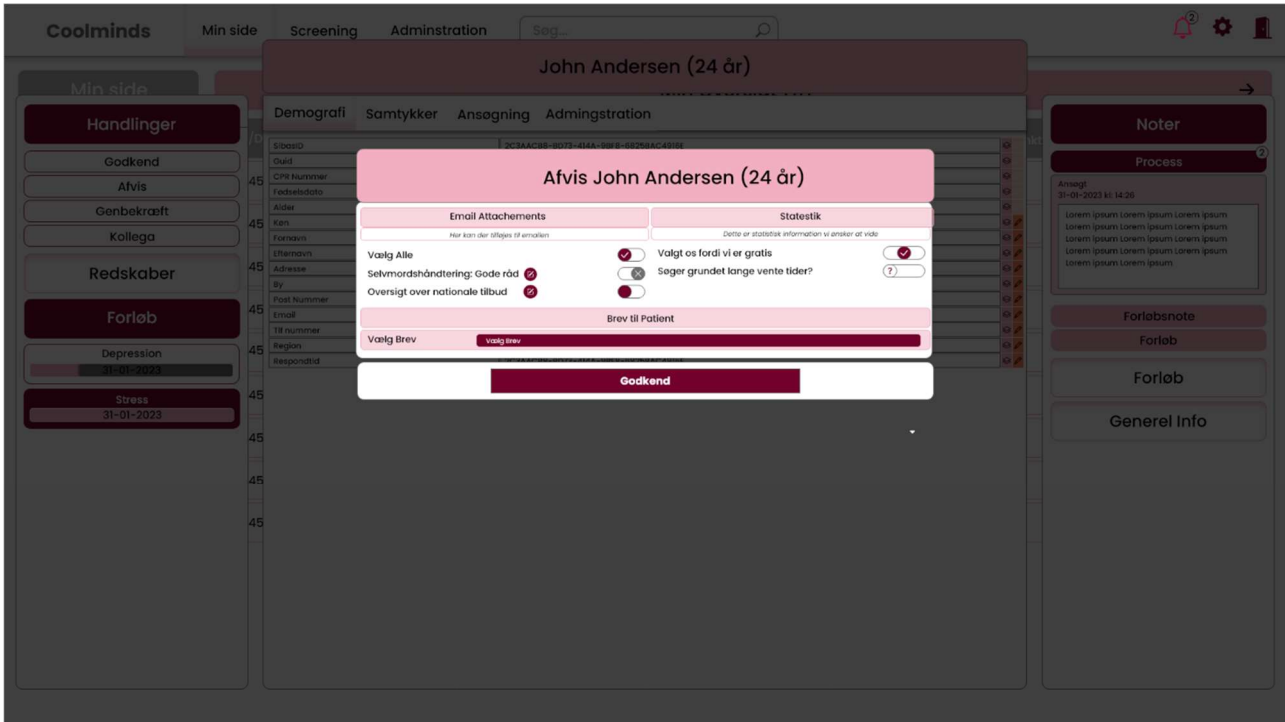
Coolminds Min side Screening Adminstration Søg...

2

Min side

John Andersen (24 år)

Demografi Samtykker Ansøgning Admingstration

Handlinger

Godkend
Afvis
Genbekræft
Kollega

Redskaber

Forløb

Depression
31-01-2023

Stress
31-01-2023

SibosID
Ouid
CPR Nummer
Fødselsdato
Alder
Køn
Fornavn
Efternavn
Adresse
By
Post Nummer
Email
Tlf nummer
Region
Respondtid

2C3AAC98-8D73-414A-98F8-6825BAC4918E

45
45
45
45
45
45
45
45
45

Afvis John Andersen (24 år)

| Email Attachements | Statestik |
|---|---|
| Her kan der tilføjes til emailen | Dette er statistisk information vi ønsker at vide |

Vælg Alle
Selvmordshåndtering: Gode råd
Oversigt over nationale tilbud

Valgt os fordi vi er gratis
Søger grundet lange vente tider?

Brev til Patient

Vælg Brev
Vælg Brev

Godkend

Noter

Process

Ansøgt
31-01-2023 kl. 14:26

Lorem ipsum Lorem ipsum Lorem ipsum Lorem ipsum Lorem ipsum Lorem ipsum Lorem ipsum Lorem ipsum Lorem ipsum Lorem ipsum Lorem ipsum Lorem ipsum Lorem ipsum Lorem ipsum

Forløbsnote
Forløb

Forløb

Generel Info